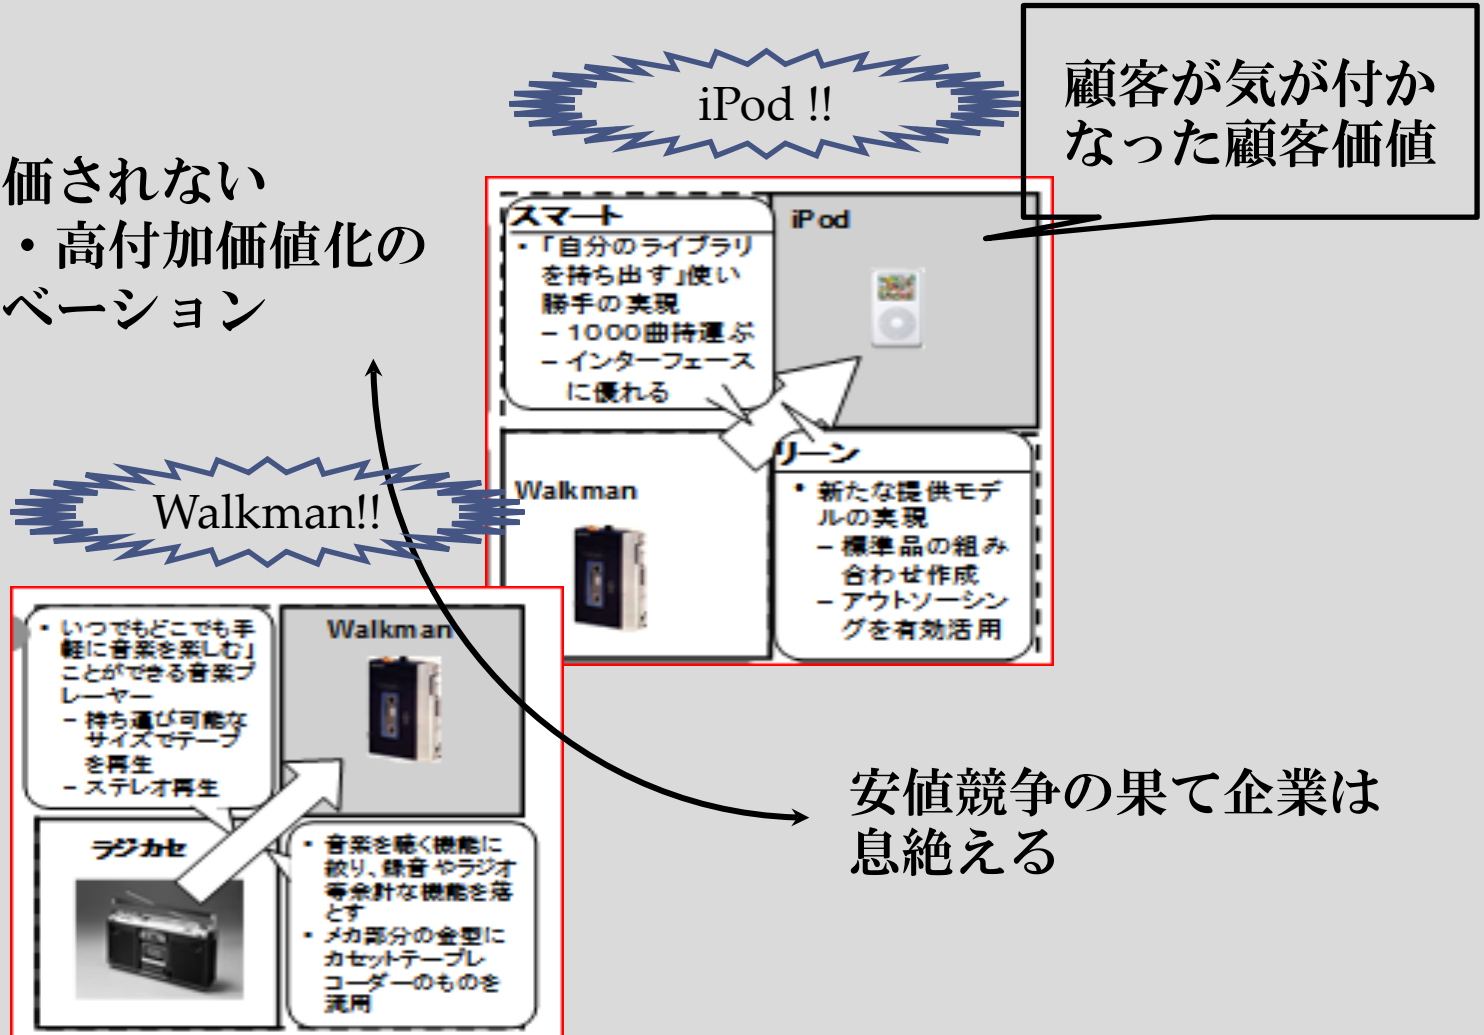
iPod !!

顧客が気が付かなった顧客価値

価されない
・高付加価値化の
ベーション

スマート
・「自分のライブラリを持ち出す」使い勝手の実現
－1000曲持運ぶ
－インターフェースに優れる

iPod

Walkman

リーン
・新たな提供モデルの実現
－標準品の組み合わせ作成
－アウトソーシングを有効活用

Walkman!!

・いつでもどこでも手軽に音楽を楽しむ」ことができる音楽プレーヤー
－持ち運び可能なサイズでテープを再生
－ステレオ再生

Walkman

ラジカセ

・音楽を聴く機能に絞り、録音やラジオ等余計な機能を落とす
・メカ部分の金型にカセットテーブレコーダーのものを流用

安値競争の果て企業は息絶える